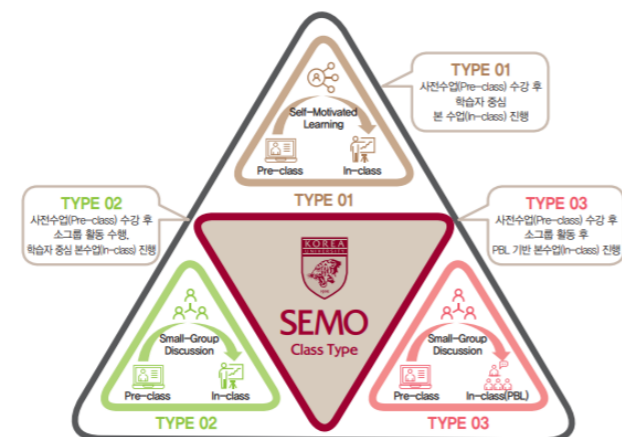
TYPE 01
사전수업(Pre-class) 수강 후
학습자 중심
본 수업(In-class) 진행

Self-Motivated
Learning

Pre-class
In-class

TYPE 01

TYPE 02
사전수업(Pre-class) 수강 후
소그룹 활동 수행,
학습자 중심 본수업(In-class) 진행

TYPE 03
사전수업(Pre-class) 수강 후
소그룹 활동 후
PBL 기반 본수업(In-class) 진행

KOREA
UNIVERSITY

SEMO
Class Type

Small-Group
Discussion

Pre-class
In-class

TYPE 02

Small-Group
Discussion

Pre-class
In-class(PBL)

TYPE 03